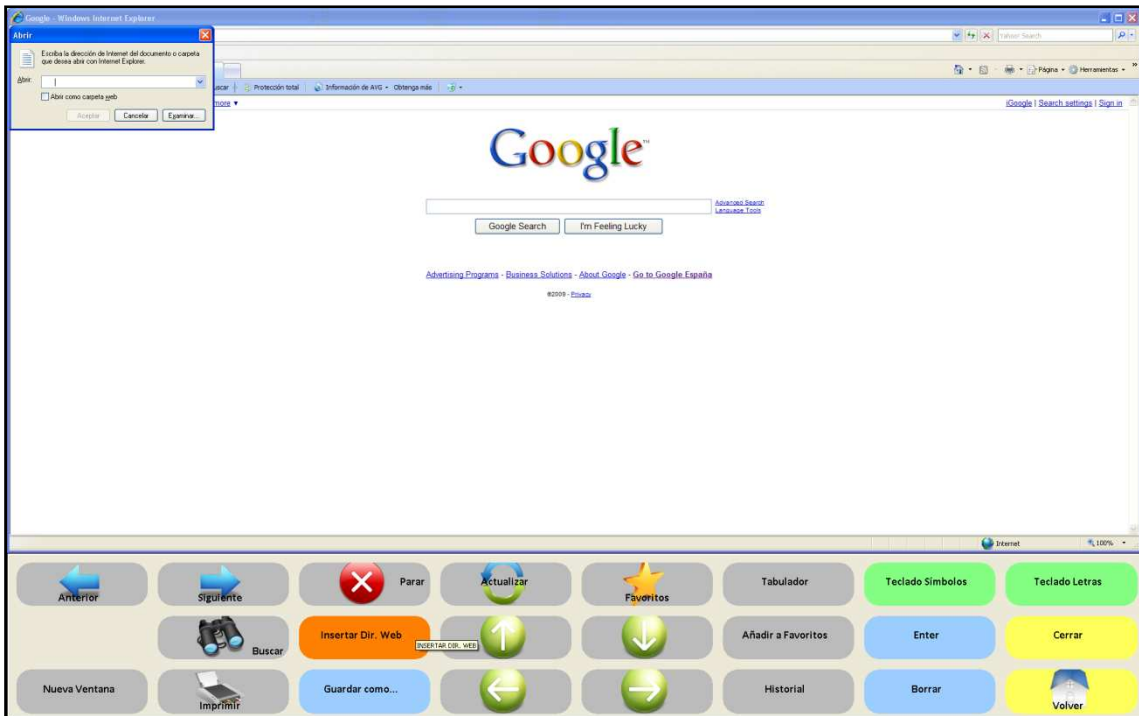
Google - Windows Internet Explorer

Abrir

Escriba la dirección de Internet del documento o carpeta que desea abrir con Internet Explorer.

Abrir:

Abrir como carpeta web

Aceptar Cancelar Examinar...

Yahoo! Search

uscar | Protección total | Información de AVG · Obtenga más

Página · Herramientas ·

more ▾

iGoogle | Search settings | Sign in

Google

Advanced Search
Language Tools

Google Search I'm Feeling Lucky

Advertising Programs - Business Solutions - About Google - Go to Google España

©2009 - Privacy

Internet 100%

Anterior | Siguiente | Parar | Actualizar | Favoritos | Tabulador | Teclado Simbolos | Teclado Letras

Buscar | Insertar Dir. Web | INSERTAR DIR. WEB | Añadir a Favoritos | Enter | Cerrar

Nueva Ventana | Imprimir | Guardar como... | Historial | Borrar | Volver